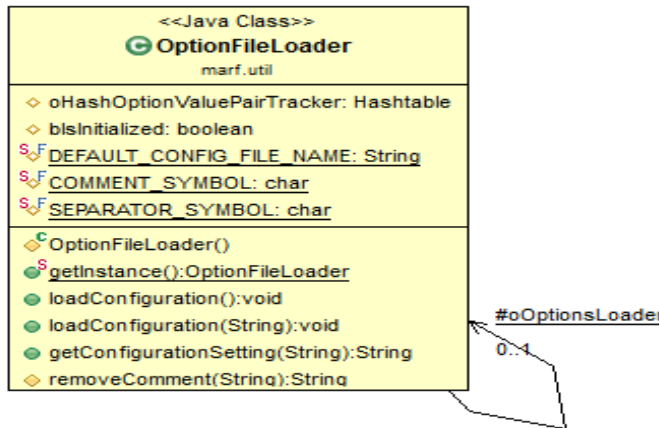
<<Java Class>>
OptionFileLoader
marf.util

oHashOptionValuePairTracker: Hashtable
bIsInitialized: boolean
DEFAULT_CONFIG_FILE_NAME: String
COMMENT_SYMBOL: char
SEPARATOR_SYMBOL: char

OptionFileLoader()
getInstance():OptionFileLoader
loadConfiguration():void
loadConfiguration(String):void
getConfigurationSetting(String):String
removeComment(String):String

#oOptionsLoader
0..1